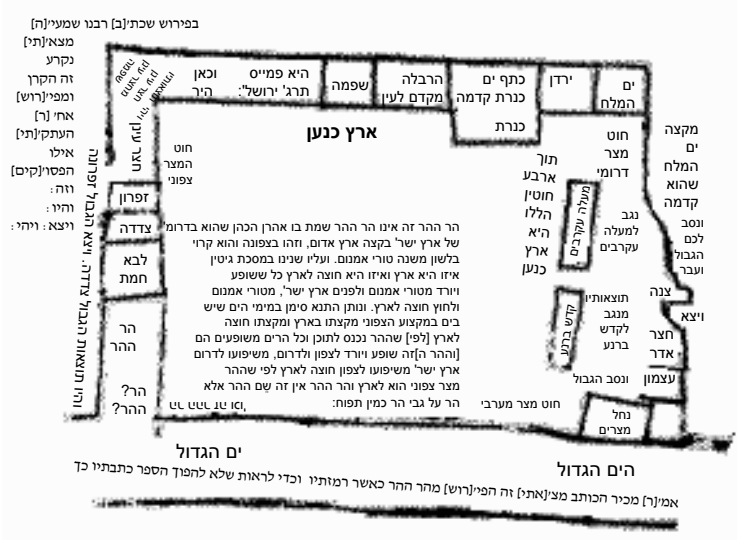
בפירוש שכת'[ב] רבנו שמעיי'[ה] מצאי'[תי] נקרע זה הקרן ומפי'[רוש] אחי [ר] העתק'[תי] אילו הפסוי'[קים] : וזה : והיו : ויצא : ויהי :

ים המלח

ירדן

כתף ים כנרת קדמה

הרבלה מקדם לעין

שפמה

היא פמייס תרג' ירושל':

וכאן היר

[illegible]

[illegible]

ארץ כנען

כנרת

חוט מצר דרומי

מקצה ים המלח שהוא קדמה

ונסב לכם הגבול ועבר

חוט המצר צפוני

זפרון

צדדה

לבא חמת

הר ההר

הר? ההר?

תוך ארבע חוטין הללו היא ארץ כנען

מעלה עקרבים

נגב למעלה עקרבים

קדש ברנע

תוצאותיו מנגב לקדש ברנע

צנה

ויצא

חצר אדר

עצמון

ונסב הגבול

חוט מצר מערבי

נחל מצרים

הר ההר זה אינו הר ההר שמת בו אהרן הכהן שהוא בדרומ של ארץ ישר' בקצה ארץ אדום, וזהו בצפונה והוא קרוי בלשון משנה טורי אמנום. ועליו שנינו במסכת גיטין איזו היא ארץ ואיזו היא חוצה לארץ כל ששופע ויורד מטורי אמנום ולפנים ארץ ישר', מטורי אמנום ולחוץ חוצה לארץ. ונותן התנא סימן במימי הים שיש בים במקצוע הצפוני מקצתו בארץ ומקצתו חוצה לארץ [לפי] שההר נכנס לתוכו וכל הרים משופעים הם [וההר ה]זה שופע ויורד לצפון ולדרום, משיפועו לדרום ארץ ישר' משיפועו לצפון חוצה לארץ לפי שההר מצר צפוני הוא לארץ והר ההר אין זה שם ההר אלא הר על גבי הר כמין תפוח:

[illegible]

ים הגדול

הים הגדול

אמ'[ר] מכיר הכותב מצ'[אתי] זה הפי'[רוש] מהר ההר כאשר רמזתיו וכדי לראות שלא להפוך הספר כתבתיו כך